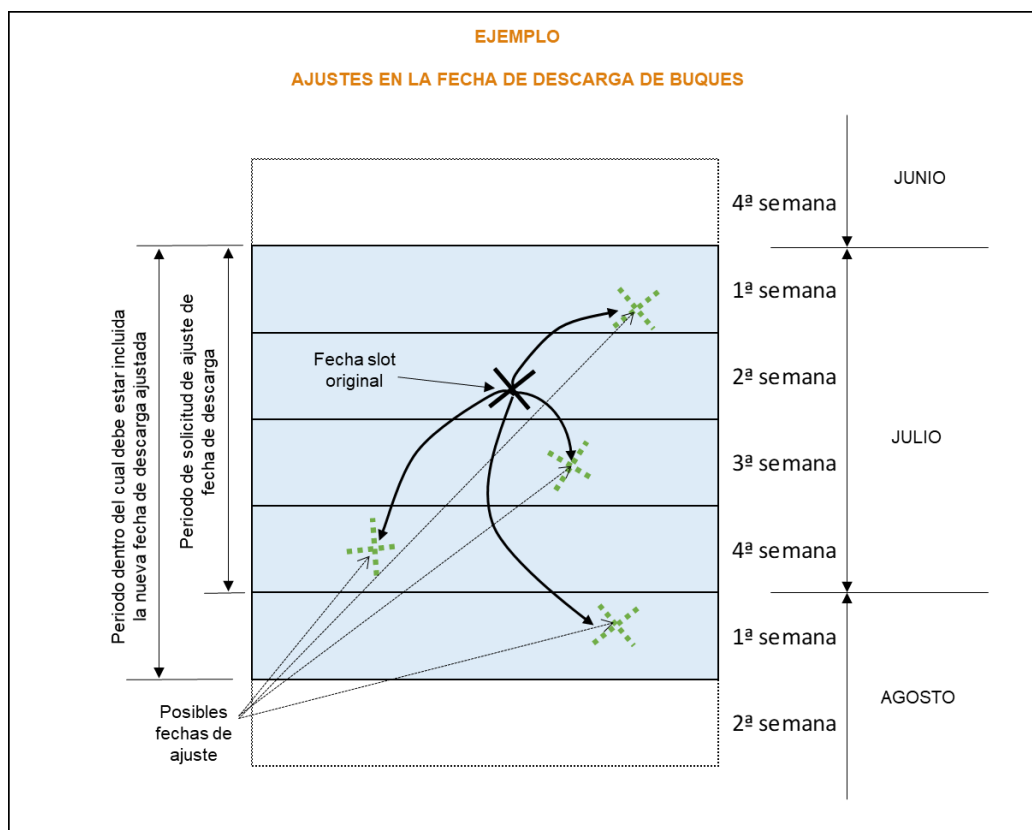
EJEMPLO

AJUSTES EN LA FECHA DE DESCARGA DE BUQUES

Periodo dentro del cual debe estar incluida la nueva fecha de descarga ajustada

Periodo de solicitud de ajuste de fecha de descarga

Fecha slot original

Posibles fechas de ajuste

4ª semana
1ª semana
2ª semana
3ª semana
4ª semana
1ª semana
2ª semana

JUNIO
JULIO
AGOSTO